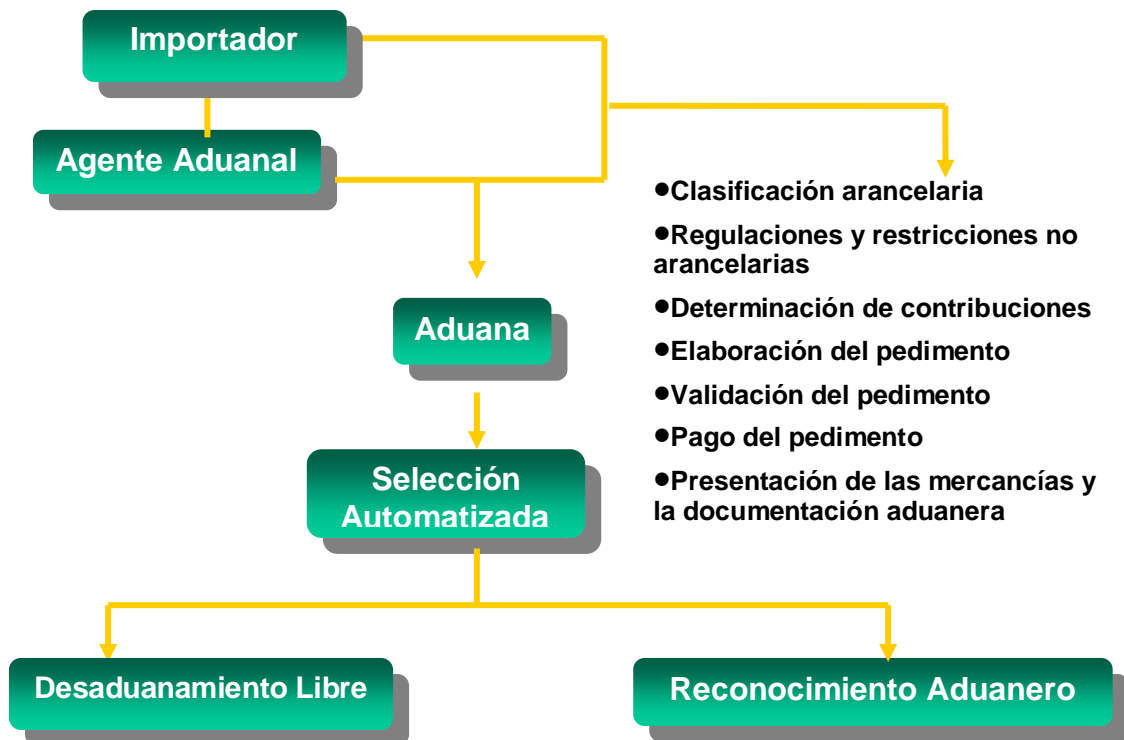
Importador

Agente Aduanal

•Clasificación arancelaria

•Regulaciones y restricciones no arancelarias

•Determinación de contribuciones

•Elaboración del pedimento

•Validación del pedimento

•Pago del pedimento

•Presentación de las mercancías y la documentación aduanera

Aduana

Selección Automatizada

Desaduanamiento Libre

Reconocimiento Aduanero